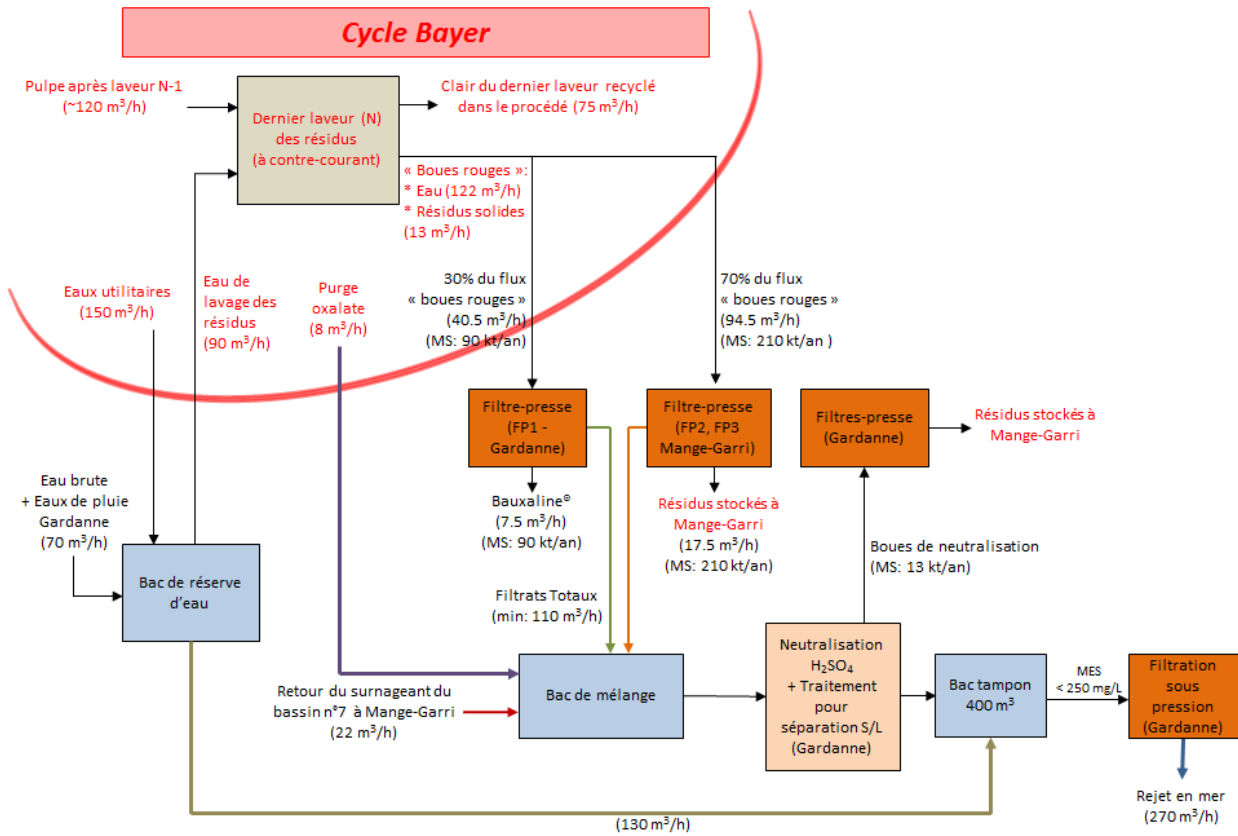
Cycle Bayer

Pulpe après laveur N-1 (~120 m$^3$/h)

Dernier laveur (N) des résidus (à contre-courant)

Clair du dernier laveur recyclé dans le procédé (75 m$^3$/h)

« Boues rouges »: * Eau (122 m$^3$/h) * Résidus solides (13 m$^3$/h)

Eaux utilitaires (150 m$^3$/h)

Eau de lavage des résidus (90 m$^3$/h)

Purge oxalate (8 m$^3$/h)

30% du flux « boues rouges » (40.5 m$^3$/h) (MS: 90 kt/an)

70% du flux « boues rouges » (94.5 m$^3$/h) (MS: 210 kt/an )

Filtre-presse (FP1 - Gardanne)

Filtre-presse (FP2, FP3 Mange-Garri)

Filtres-presse (Gardanne)

Résidus stockés à Mange-Garri

Bauxaline® (7.5 m$^3$/h) (MS: 90 kt/an)

Résidus stockés à Mange-Garri (17.5 m$^3$/h) (MS: 210 kt/an)

Eau brute + Eaux de pluie Gardanne (70 m$^3$/h)

Bac de réserve d'eau

Filtrats Totaux (min: 110 m$^3$/h)

Boues de neutralisation (MS: 13 kt/an)

Retour du surnageant du bassin n°7 à Mange-Garri (22 m$^3$/h)

Bac de mélange

Neutralisation $H_2SO_4$ + Traitement pour séparation S/L (Gardanne)

Bac tampon 400 m$^3$

MES < 250 mg/L

Filtration sous pression (Gardanne)

Rejet en mer (270 m$^3$/h)

(130 m$^3$/h)